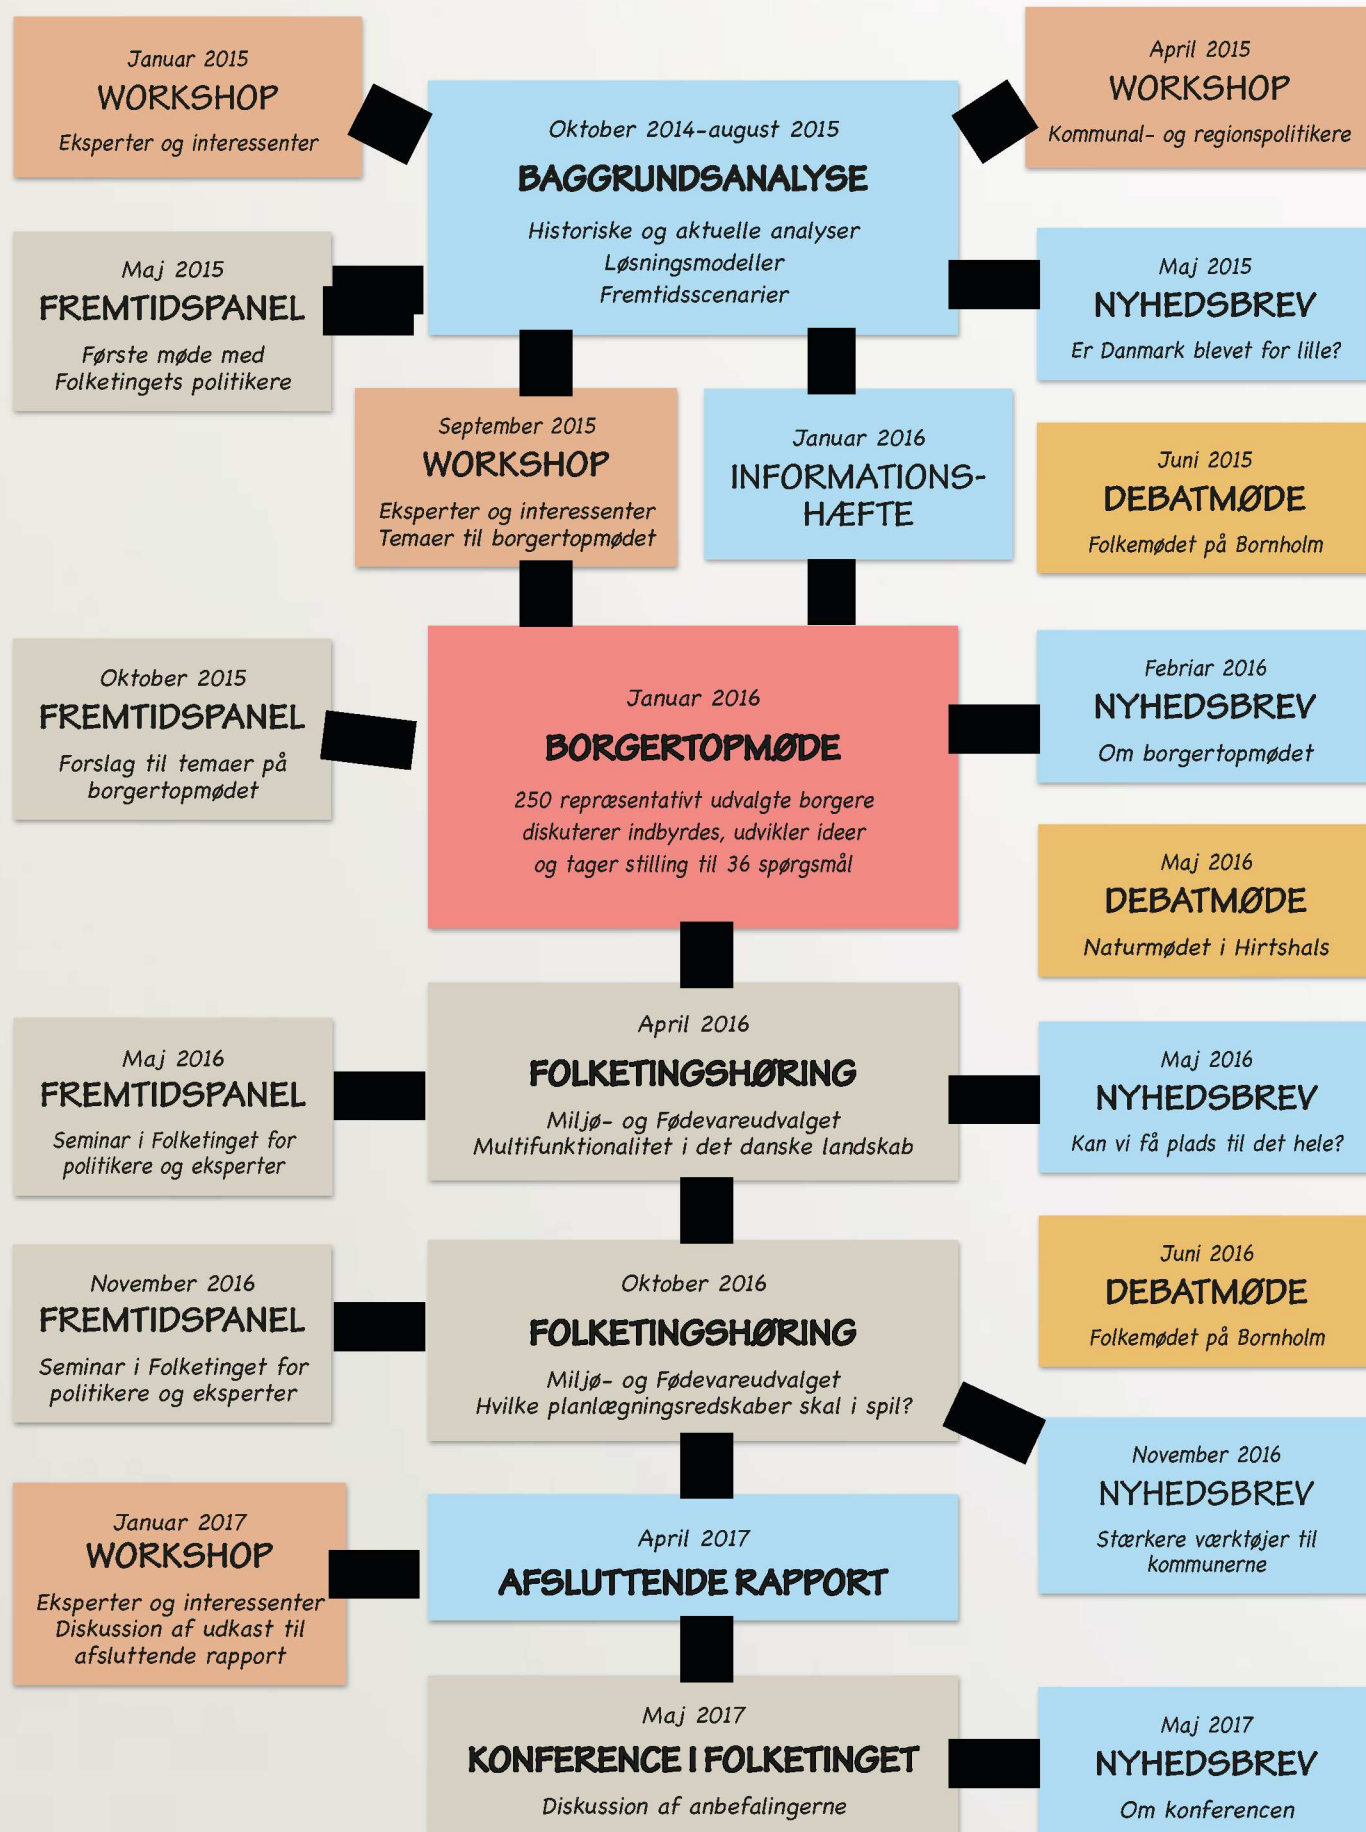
Januar 2015
WORKSHOP
Eksperter og interessenter

Oktober 2014-august 2015
BAGGRUNDSANALYSE
Historiske og aktuelle analyser
Løsningsmodeller
Fremtidsscenarier

April 2015
WORKSHOP
Kommunal- og regionspolitikere

Maj 2015
FREMTIDSPANEL
Første møde med Folketingets politikere

Maj 2015
NYHEDSBREV
Er Danmark blevet for lille?

September 2015
WORKSHOP
Eksperter og interessenter
Temaer til borgertopmødet

Januar 2016
INFORMATIONS-HÆFTE

Juni 2015
DEBATMØDE
Folkemødet på Bornholm

Oktober 2015
FREMTIDSPANEL
Forslag til temaer på borgertopmødet

Januar 2016
BORGERTOPMØDE
250 repræsentativt udvalgte borgere diskuterer indbyrdes, udvikler ideer og tager stilling til 36 spørgsmål

Febriar 2016
NYHEDSBREV
Om borgertopmødet

Maj 2016
DEBATMØDE
Naturmødet i Hirtshals

Maj 2016
FREMTIDSPANEL
Seminar i Folketinget for politikere og eksperter

April 2016
FOLKETINGSHØRING
Miljø- og Fødevareudvalget
Multifunktionalitet i det danske landskab

Maj 2016
NYHEDSBREV
Kan vi få plads til det hele?

Juni 2016
DEBATMØDE
Folkemødet på Bornholm

November 2016
FREMTIDSPANEL
Seminar i Folketinget for politikere og eksperter

Oktober 2016
FOLKETINGSHØRING
Miljø- og Fødevareudvalget
Hvilke planlægningsredskaber skal i spil?

November 2016
NYHEDSBREV
Stærkere værktøjer til kommunerne

Januar 2017
WORKSHOP
Eksperter og interessenter
Diskussion af udkast til afsluttende rapport

April 2017
AFSLUTTENDE RAPPORT

Maj 2017
KONFERENCE I FOLKETINGET
Diskussion af anbefalingerne

Maj 2017
NYHEDSBREV
Om konferencen